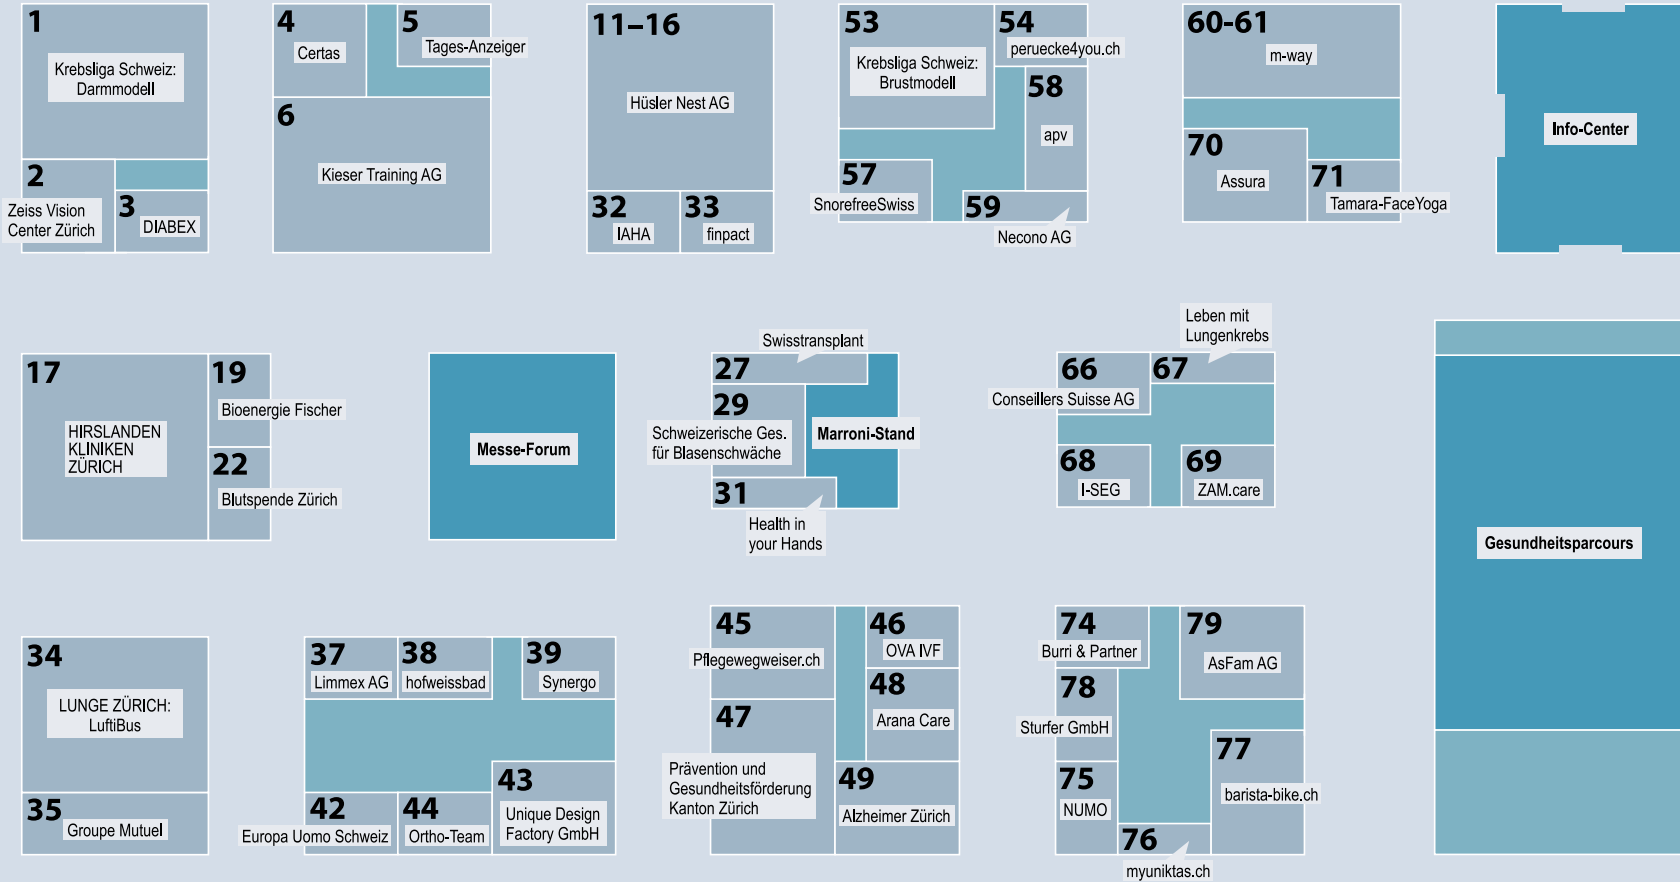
1
Krebsliga Schweiz: Darmmodell

2
Zeiss Vision Center Zürich

3
DIABEX

4
Certas

5
Tages-Anzeiger

6
Kieser Training AG

11–16
Hüsler Nest AG

32
IAHA

33
finpact

53
Krebsliga Schweiz: Brustmodell

54
perucke4you.ch

58
apv

57
SnorefreeSwiss

59
Necono AG

60-61
m-way

70
Assura

71
Tamara-FaceYoga

Info-Center

17
HIRSLANDEN KLINIKEN ZÜRICH

19
Bioenergie Fischer

22
Blutspende Zürich

Messe-Forum

Swisstransplant

27

29
Schweizerische Ges. für Blasenschwäche

Marroni-Stand

31
Health in your Hands

Leben mit Lungenkrebs

66
Conseillers Suisse AG

67

68
I-SEG

69
ZAM.care

Gesundheitsparcours

34
LUNGE ZÜRICH: LuftiBus

35
Groupe Mutuel

37
Limmex AG

38
hofweissbad

39
Synergo

42
Europa Uomo Schweiz

44
Ortho-Team

43
Unique Design Factory GmbH

45
Pflegewegweiser.ch

46
OVA IVF

48
Arana Care

47
Prävention und Gesundheitsförderung Kanton Zürich

49
Alzheimer Zürich

74
Burri & Partner

79
AsFam AG

78
Sturfer GmbH

77
barista-bike.ch

75
NUMO

76
myuniktas.ch